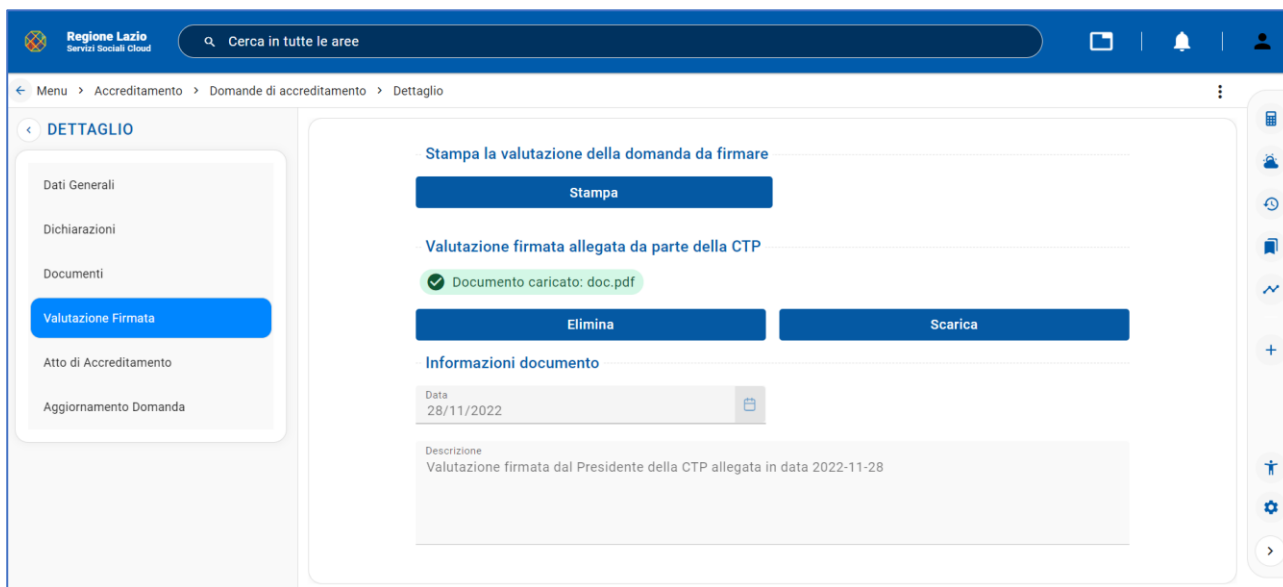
Regione Lazio
Servizi Sociali Cloud

Cerca in tutte le aree

Menu › Accreditamento › Domande di accreditamento › Dettaglio

DETTAGLIO

Dati Generali

Dichiarazioni

Documenti

Valutazione Firmata

Atto di Accreditamento

Aggiornamento Domanda

Stampa la valutazione della domanda da firmare

Stampa

Valutazione firmata allegata da parte della CTP

Documento caricato: doc.pdf

Elimina

Scarica

Informazioni documento

Data
28/11/2022

Descrizione
Valutazione firmata dal Presidente della CTP allegata in data 2022-11-28